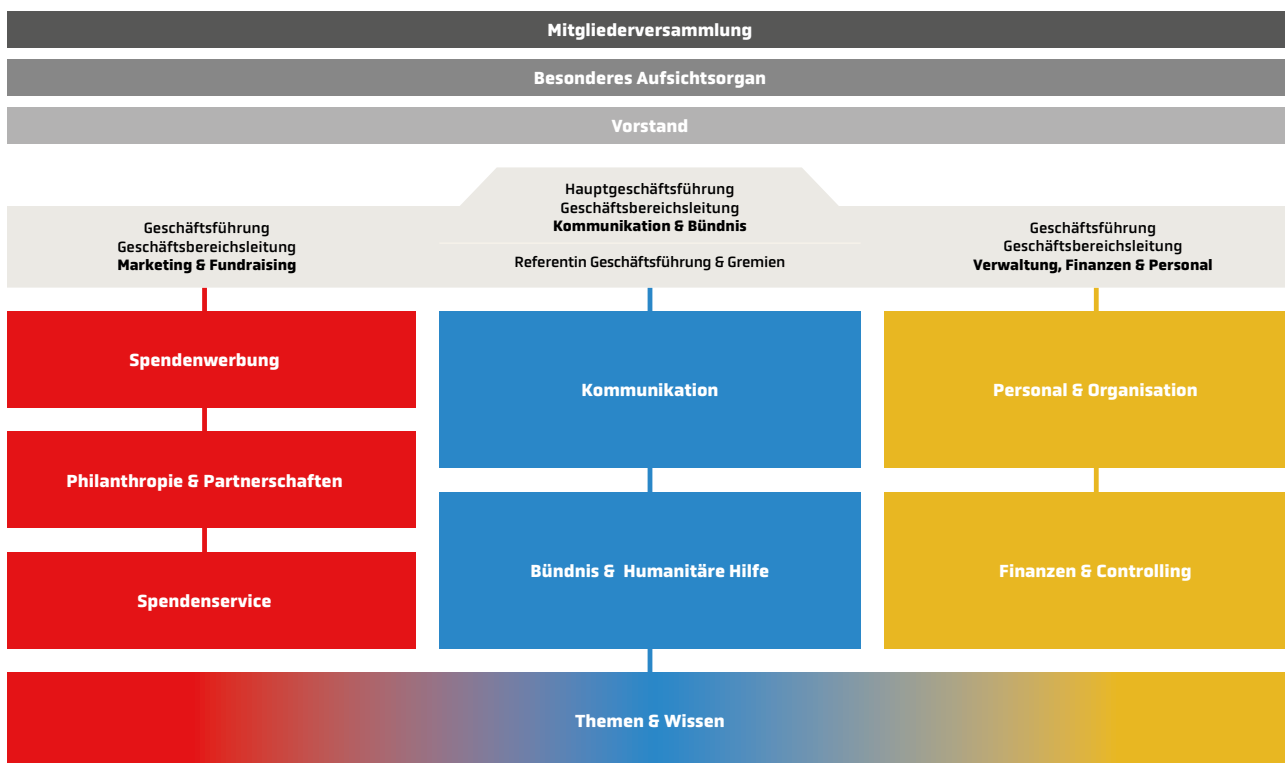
Mitgliederversammlung

Besonderes Aufsichtsorgan

Vorstand

Geschäftsführung
Geschäftsbereichsleitung
Marketing & Fundraising

Hauptgeschäftsführung
Geschäftsbereichsleitung
Kommunikation & Bündnis

Referentin Geschäftsführung & Gremien

Geschäftsführung
Geschäftsbereichsleitung
Verwaltung, Finanzen & Personal

Spendenwerbung

Philanthropie & Partnerschaften

Spendenservice

Kommunikation

Bündnis & Humanitäre Hilfe

Personal & Organisation

Finanzen & Controlling

Themen & Wissen